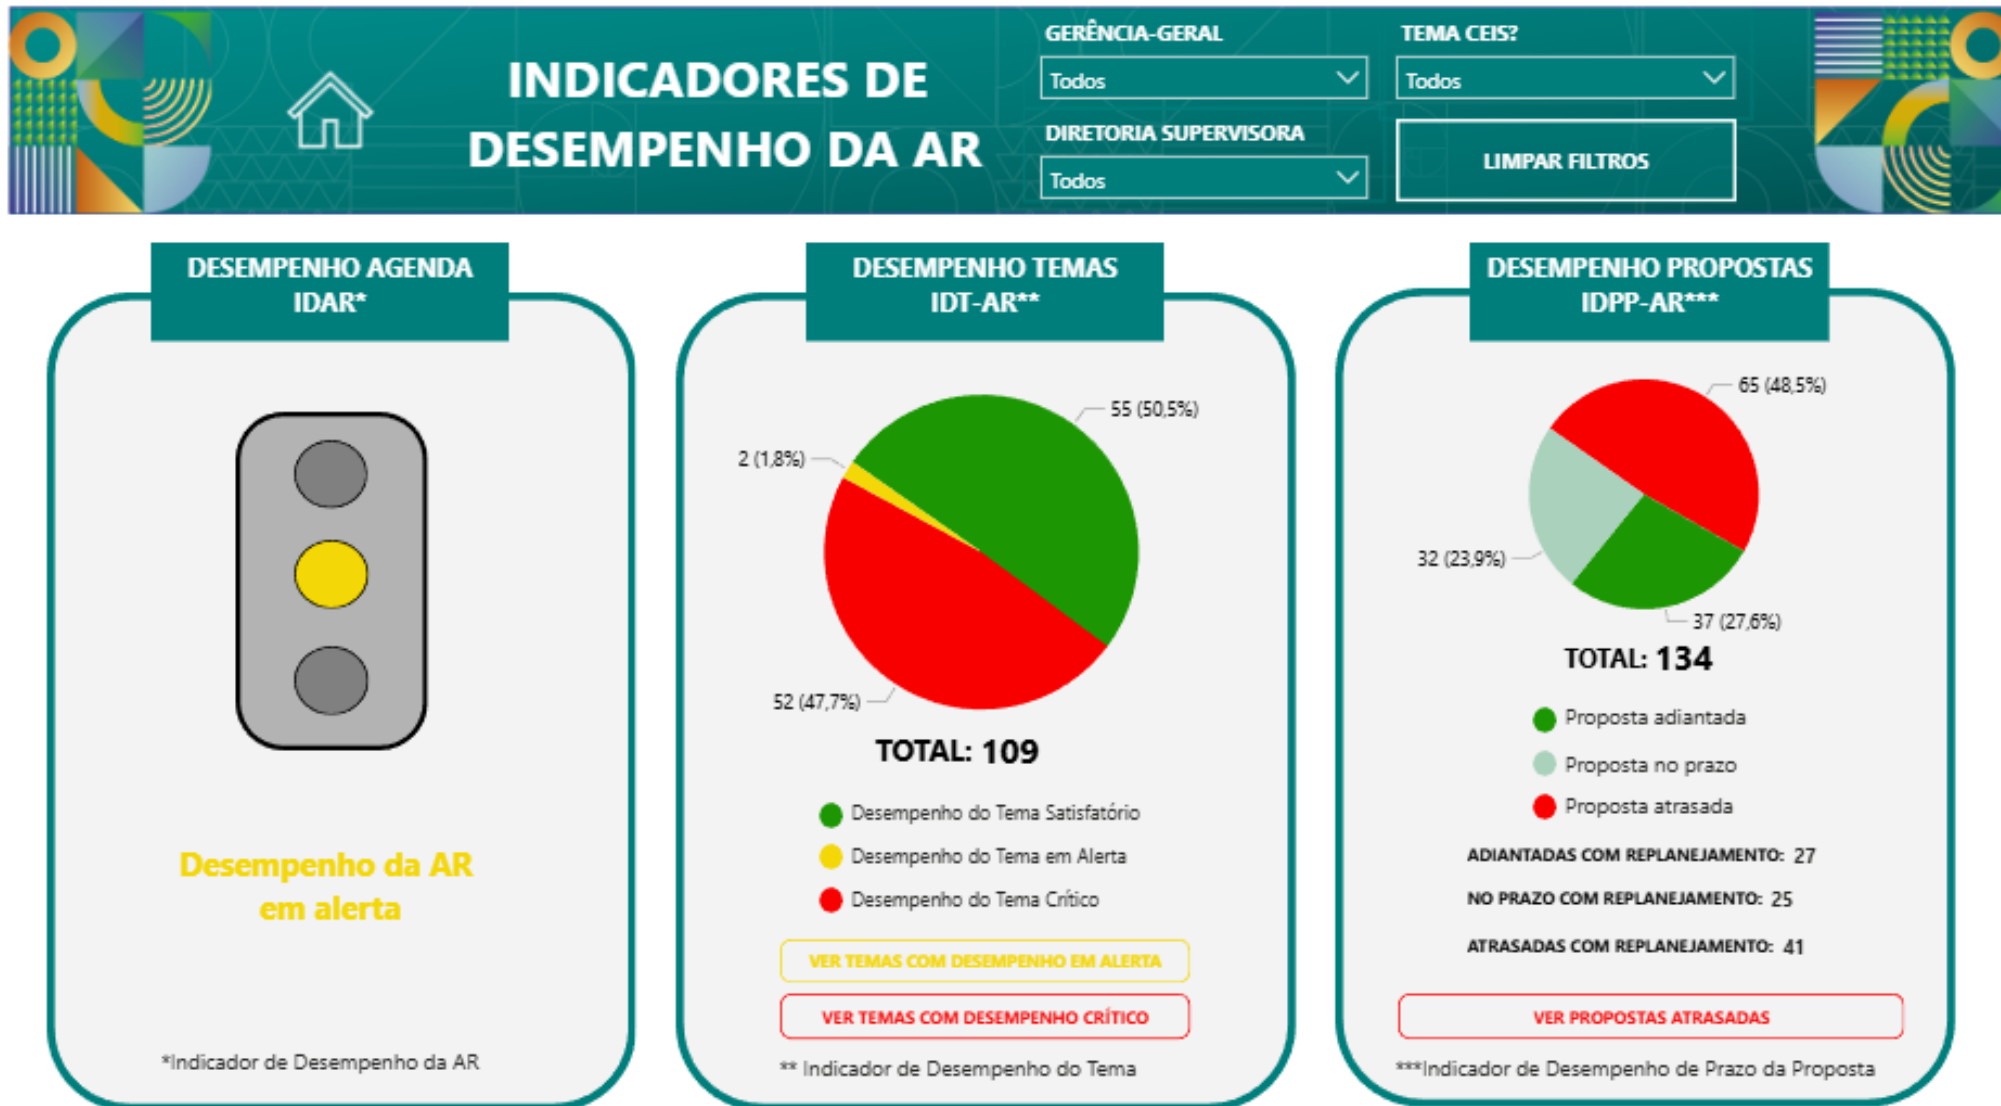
INDICADORES DE DESEMPENHO DA AR

GERÊNCIA-GERAL
Todos

TEMA CEIS?
Todos

DIRETORIA SUPERVISORA
Todos

LIMPAR FILTROS

DESEMPENHO AGENDA IDAR*

Desempenho da AR em alerta

*Indicador de Desempenho da AR

DESEMPENHO TEMAS IDT-AR**

55 (50,5%)
2 (1,8%)
52 (47,7%)

TOTAL: 109

Desempenho do Tema Satisfatório
Desempenho do Tema em Alerta
Desempenho do Tema Crítico

VER TEMAS COM DESEMPENHO EM ALERTA
VER TEMAS COM DESEMPENHO CRÍTICO

** Indicador de Desempenho do Tema

DESEMPENHO PROPOSTAS IDPP-AR***

65 (48,5%)
32 (23,9%)
37 (27,6%)

TOTAL: 134

Proposta adiantada
Proposta no prazo
Proposta atrasada

ADIANTADAS COM REPLANEJAMENTO: 27
NO PRAZO COM REPLANEJAMENTO: 25
ATRASADAS COM REPLANEJAMENTO: 41

VER PROPOSTAS ATRASADAS

***Indicador de Desempenho de Prazo da Proposta